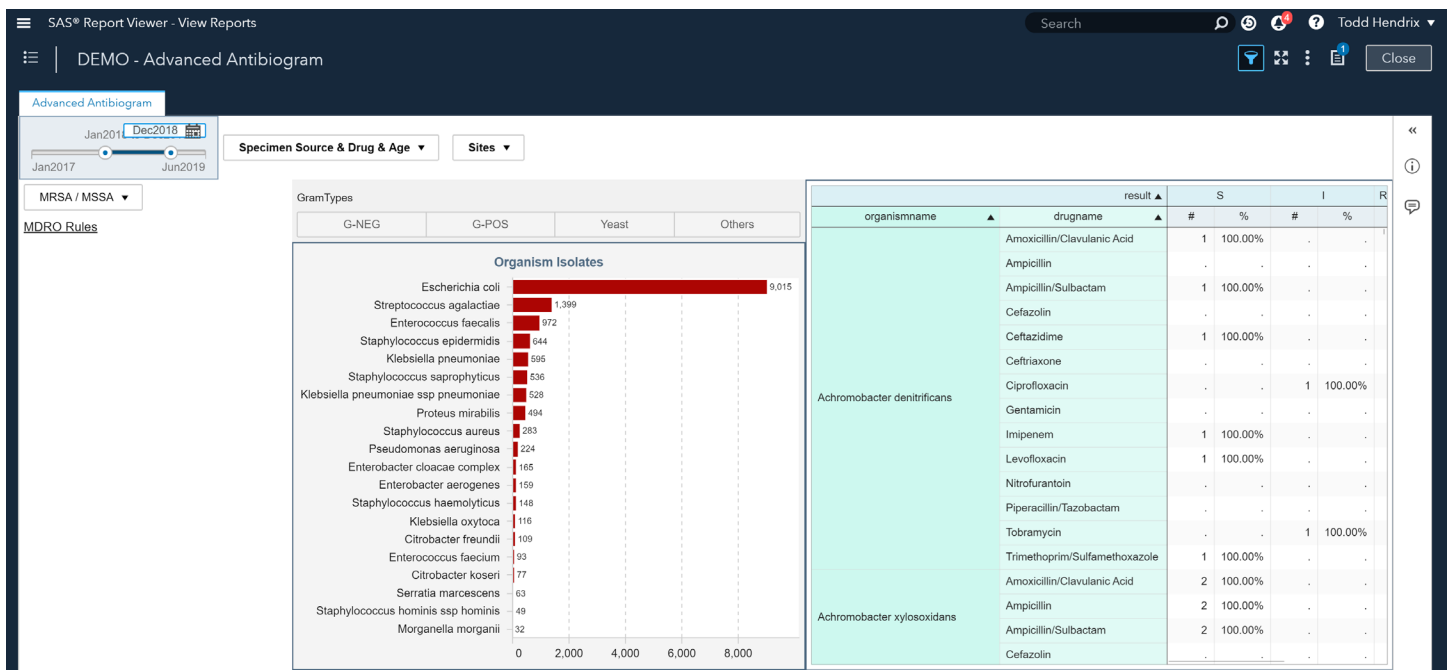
SAS® Report Viewer - View Reports

Search

4

Todd Hendrix

DEMO - Advanced Antibiogram

1

Close

Advanced Antibiogram

Jan201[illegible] Dec2018

Jan2017 Jun2019

Specimen Source & Drug & Age ▼

Sites ▼

MRSA / MSSA ▼

MDRO Rules

GramTypes

| G-NEG | G-POS | Yeast | Others |
|---|---|---|---|

Organism Isolates

| Organism | Count |
|---|---|
| Escherichia coli | 9,015 |
| Streptococcus agalactiae | 1,399 |
| Enterococcus faecalis | 972 |
| Staphylococcus epidermidis | 644 |
| Klebsiella pneumoniae | 595 |
| Staphylococcus saprophyticus | 536 |
| Klebsiella pneumoniae ssp pneumoniae | 528 |
| Proteus mirabilis | 494 |
| Staphylococcus aureus | 283 |
| Pseudomonas aeruginosa | 224 |
| Enterobacter cloacae complex | 165 |
| Enterobacter aerogenes | 159 |
| Staphylococcus haemolyticus | 148 |
| Klebsiella oxytoca | 116 |
| Citrobacter freundii | 109 |
| Enterococcus faecium | 93 |
| Citrobacter koseri | 77 |
| Serratia marcescens | 63 |
| Staphylococcus hominis ssp hominis | 49 |
| Morganella morganii | 32 |

0 2,000 4,000 6,000 8,000

| | result ▲ | S | | I | | R |
|---|---|---|---|---|---|---|
| organismname ▲ | drugname ▲ | # | % | # | % | |
| Achromobacter denitrificans | Amoxicillin/Clavulanic Acid | 1 | 100.00% | . | . | |
| | Ampicillin | . | . | . | . | |
| | Ampicillin/Sulbactam | 1 | 100.00% | . | . | |
| | Cefazolin | . | . | . | . | |
| | Ceftazidime | 1 | 100.00% | . | . | |
| | Ceftriaxone | . | . | . | . | |
| | Ciprofloxacin | . | . | 1 | 100.00% | |
| | Gentamicin | . | . | . | . | |
| | Imipenem | 1 | 100.00% | . | . | |
| | Levofloxacin | 1 | 100.00% | . | . | |
| | Nitrofurantoin | . | . | . | . | |
| | Piperacillin/Tazobactam | . | . | . | . | |
| | Tobramycin | . | . | 1 | 100.00% | |
| | Trimethoprim/Sulfamethoxazole | 1 | 100.00% | . | . | |
| Achromobacter xylosoxidans | Amoxicillin/Clavulanic Acid | 2 | 100.00% | . | . | |
| | Ampicillin | 2 | 100.00% | . | . | |
| | Ampicillin/Sulbactam | 2 | 100.00% | . | . | |
| | Cefazolin | . | . | . | . | |